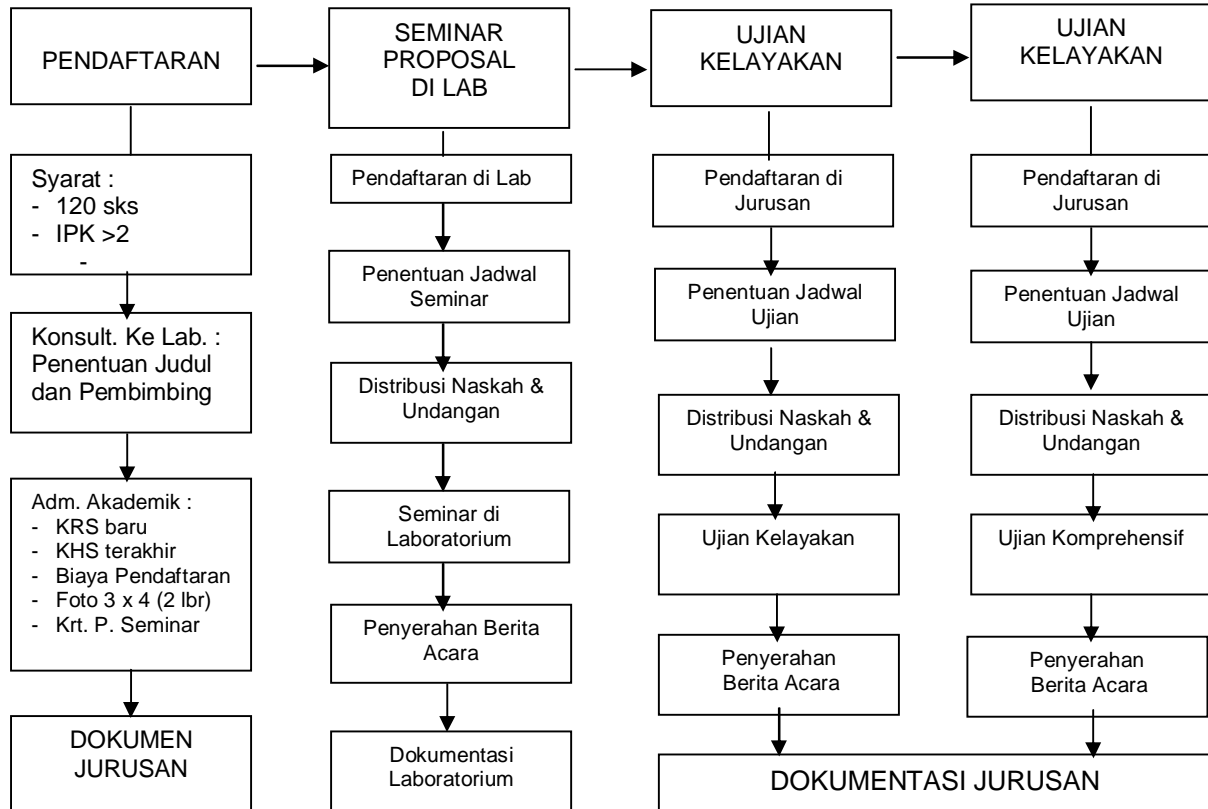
PENDAFTARAN

Syarat :
- 120 sks
- IPK >2
-

Konsult. Ke Lab. : Penentuan Judul dan Pembimbing

Adm. Akademik :
- KRS baru
- KHS terakhir
- Biaya Pendaftaran
- Foto 3 x 4 (2 lbr)
- Krt. P. Seminar

DOKUMEN JURUSAN

SEMINAR PROPOSAL DI LAB

Pendaftaran di Lab

Penentuan Jadwal Seminar

Distribusi Naskah & Undangan

Seminar di Laboratorium

Penyerahan Berita Acara

Dokumentasi Laboratorium

UJIAN KELAYAKAN

Pendaftaran di Jurusan

Penentuan Jadwal Ujian

Distribusi Naskah & Undangan

Ujian Kelayakan

Penyerahan Berita Acara

UJIAN KELAYAKAN

Pendaftaran di Jurusan

Penentuan Jadwal Ujian

Distribusi Naskah & Undangan

Ujian Komprehensif

Penyerahan Berita Acara

DOKUMENTASI JURUSAN